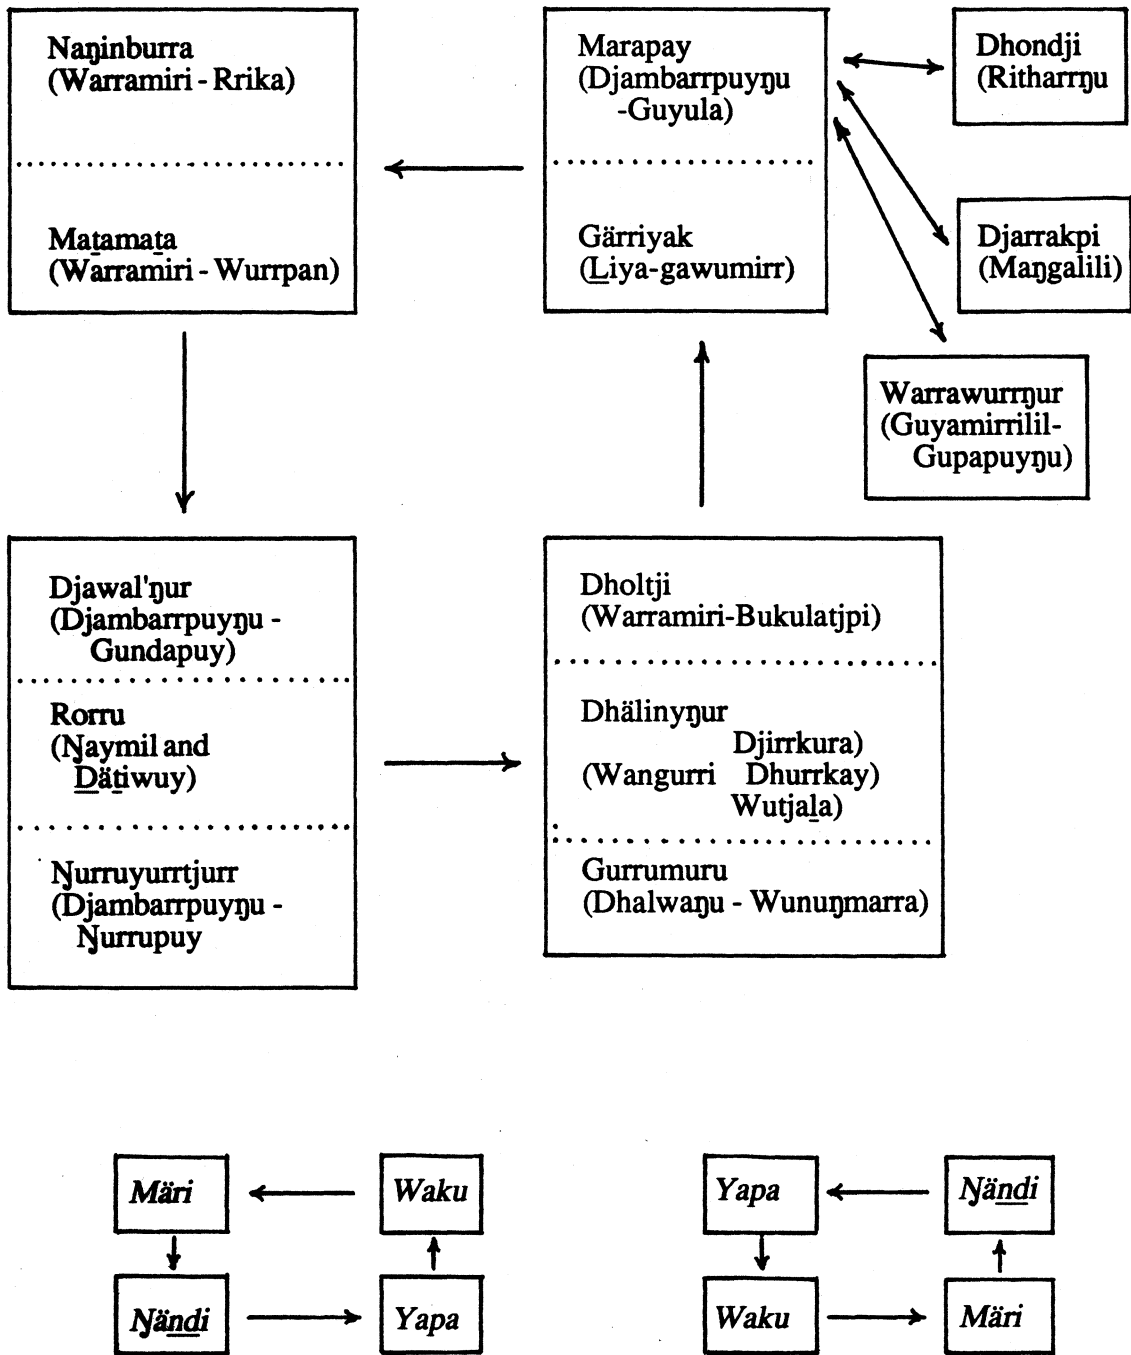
Naŋinburra
(Warramiri - Rrika)

Mat̲amat̲a
(Warramiri - Wurrpan)

Marapay
(Djambarrpuyŋu -Guyula)

Gärriyak
(L̲iya-gawumirr)

Dhondji
(Ritharrŋu

Djarrakpi
(Maŋgalili)

Warrawurrŋur
(Guyamirrilil-Gupapuyŋu)

Djawal'ŋur
(Djambarrpuyŋu - Gundapuy)

Rorru
(Ŋaymil and D̲ät̲iwuy)

Ŋurruyurrtjurr
(Djambarrpuyŋu - Ŋurrupuy

Dholtji
(Warramiri-Bukulatjpi)

Dhälinyŋur
(Wangurri Djirrkura) Dhurrkay) Wutjal̲a)

Gurrumuru
(Dhalwaŋu - Wunuŋmarra)

Märi
Waku
Ŋänd̲i
Yapa

Yapa
Ŋänd̲i
Waku
Märi